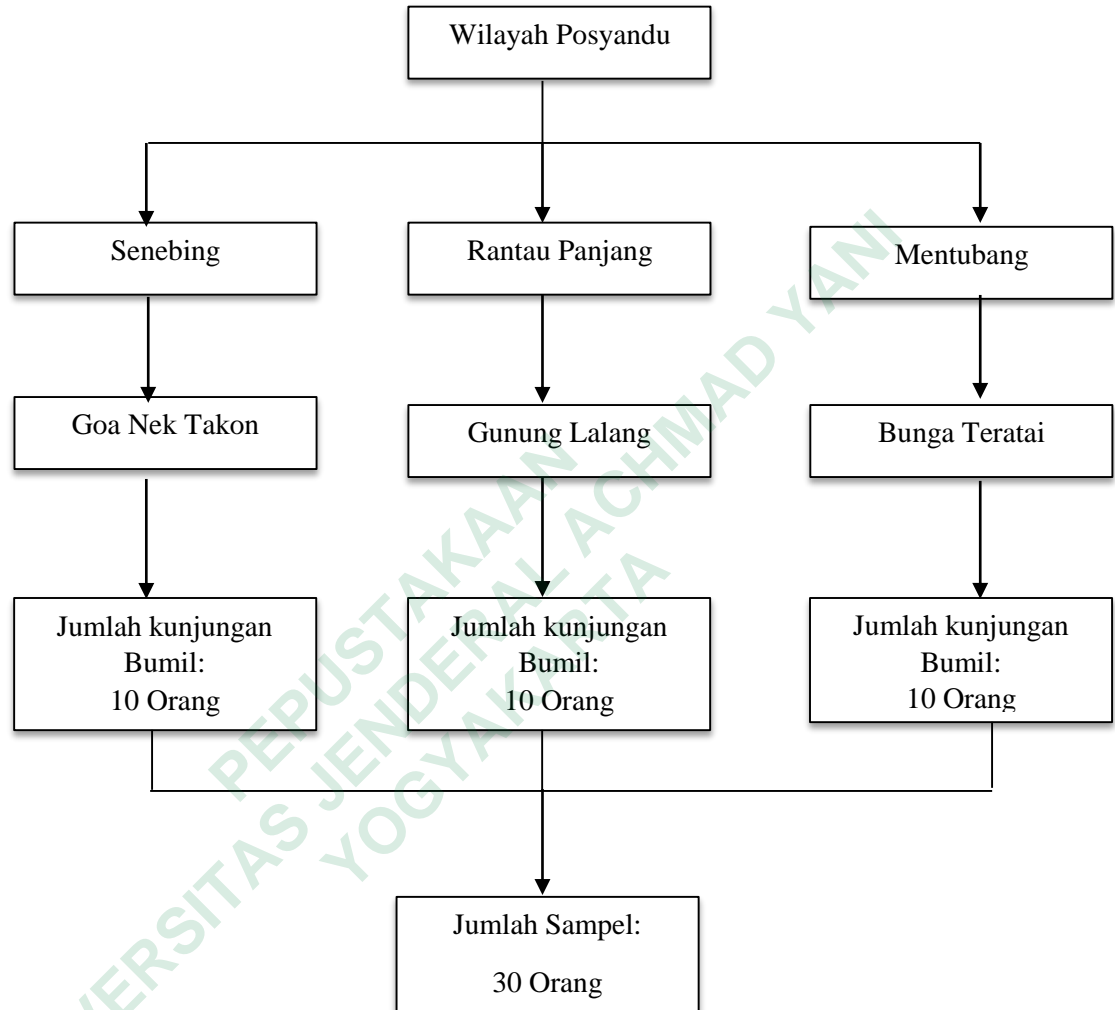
Wilayah Posyandu

Senebing

Rantau Panjang

Mentubang

Goa Nek Takon

Gunung Lalang

Bunga Teratai

Jumlah kunjungan Bumil: 10 Orang

Jumlah kunjungan Bumil: 10 Orang

Jumlah kunjungan Bumil: 10 Orang

Jumlah Sampel: 30 Orang

PEPUSTAKAAN
UNIVERSITAS JENDERAL ACHMAD YANI
YOGYAKARTA